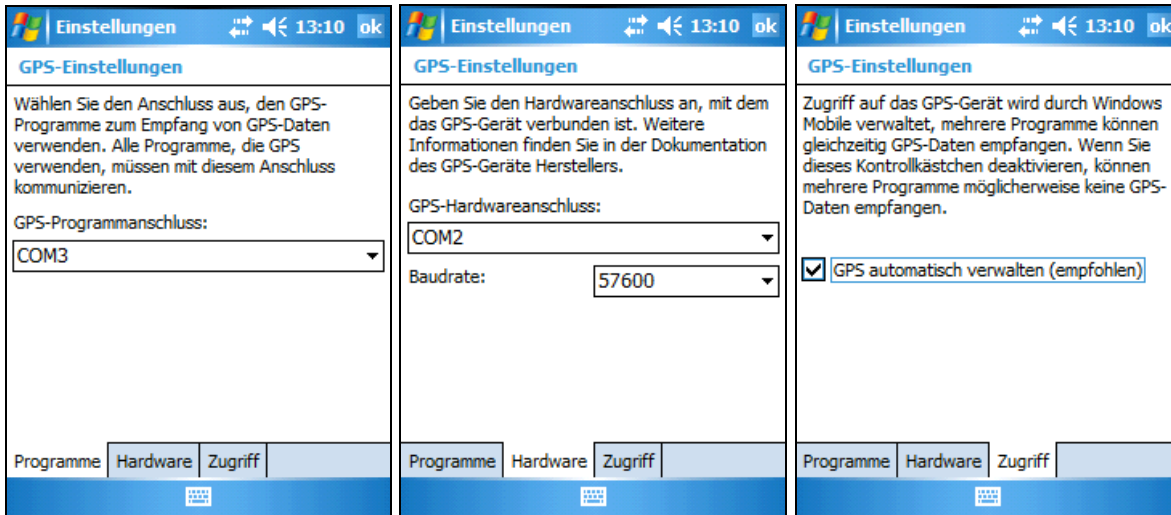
Einstellungen 13:10 ok

GPS-Einstellungen

Wählen Sie den Anschluss aus, den GPS-Programme zum Empfang von GPS-Daten verwenden. Alle Programme, die GPS verwenden, müssen mit diesem Anschluss kommunizieren.

GPS-Programmanschluss:

COM3

Programme | Hardware | Zugriff

Einstellungen 13:10 ok

GPS-Einstellungen

Geben Sie den Hardwareanschluss an, mit dem das GPS-Gerät verbunden ist. Weitere Informationen finden Sie in der Dokumentation des GPS-Geräte Herstellers.

GPS-Hardwareanschluss:

COM2

Baudrate: 57600

Programme | Hardware | Zugriff

Einstellungen 13:10 ok

GPS-Einstellungen

Zugriff auf das GPS-Gerät wird durch Windows Mobile verwaltet, mehrere Programme können gleichzeitig GPS-Daten empfangen. Wenn Sie dieses Kontrollkästchen deaktivieren, können mehrere Programme möglicherweise keine GPS-Daten empfangen.

GPS automatisch verwalten (empfohlen)

Programme | Hardware | Zugriff